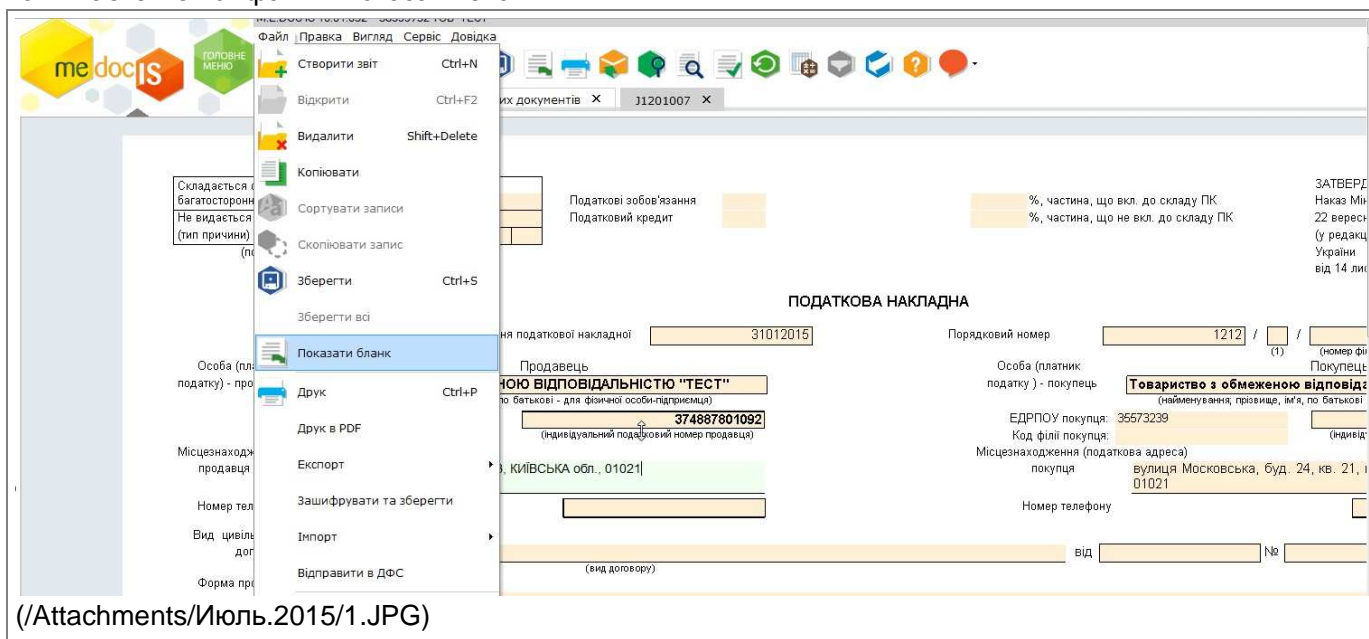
M.E.DOC IS 10.01.032 - 35539752 ТОВ "ТЕСТ"

Файл Правка Вигляд Сервіс Довідка

me doc IS

ГОЛОВНЕ МЕНЮ

Створити звіт Ctrl+N
Відкрити Ctrl+F2
Видалити Shift+Delete
Копіювати
Сортувати записи
Скопіювати запис
Зберегти Ctrl+S
Зберегти всі
Показати бланк
Друк Ctrl+P
Друк в PDF
Експорт
Зашифрувати та зберегти
Імпорт
Відправити в ДФС

их документів × J1201007 ×

Складається с
багатосторонн
Не видається
(тип причини)
(по

Податкові зобов'язання
Податковий кредит

%, частина, що вкл. до складу ПК
%, частина, що не вкл. до складу ПК

ЗАТВЕРД
Наказ Мі
22 вересн
(у редакц
України
від 14 лис

ПОДАТКОВА НАКЛАДНА

ня податкової накладної 31012015

Порядковий номер 1212 / /
(1) (номер фі

Особа (пла
податку) - про

Продавець
НОЮ ВІДПОВІДАЛЬНІСТЮ "ТЕСТ"
по батькові - для фізичної особи-підприємця)

374887801092
(індивідуальний податковий номер продавця)

Особа (платник
податку ) - покупець

Покупець
Товариство з обмеженою відповіда
(найменування; прізвище, ім'я, по батькові

ЕДРПОУ покупця: 35573239
Код філії покупця:
(індивід

Місцезнаходж
продавця

, КИЇВСЬКА обл., 01021

Місцезнаходження (податкова адреса)
покупця
вулиця Московська, буд. 24, кв. 21,
01021

Номер тел

Номер телефону

Вид цивіль
дог

(вид договору)

від №

Форма пр

(/Attachments/Июль.2015/1.JPG)